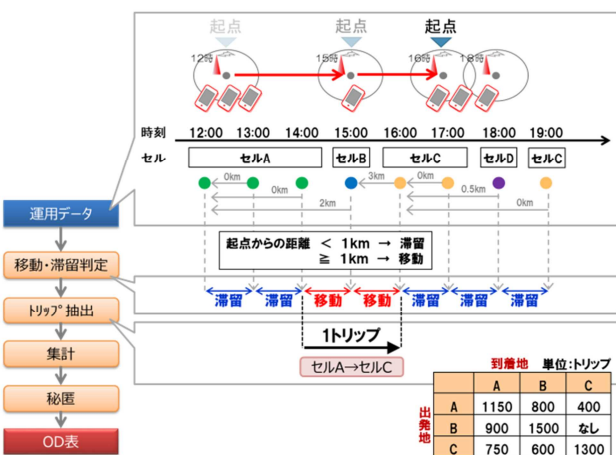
起点
起点
起点
12時
15時
16時
18時

時刻 12:00 13:00 14:00 15:00 16:00 17:00 18:00 19:00
セル セルA セルB セルC セルD セルC

0km
0km
2km
3km
0km
0.5km
0km

運用データ

起点からの距離 < 1km → 滞留
≧ 1km → 移動

移動・滞留判定

滞留 滞留 移動 移動 滞留 滞留 滞留

トリップ抽出

1トリップ

セルA→セルC

集計

秘匿

OD表

到着地 単位:トリップ

出発地

| | A | B | C |
|---|---|---|---|
| A | 1150 | 800 | 400 |
| B | 900 | 1500 | なし |
| C | 750 | 600 | 1300 |